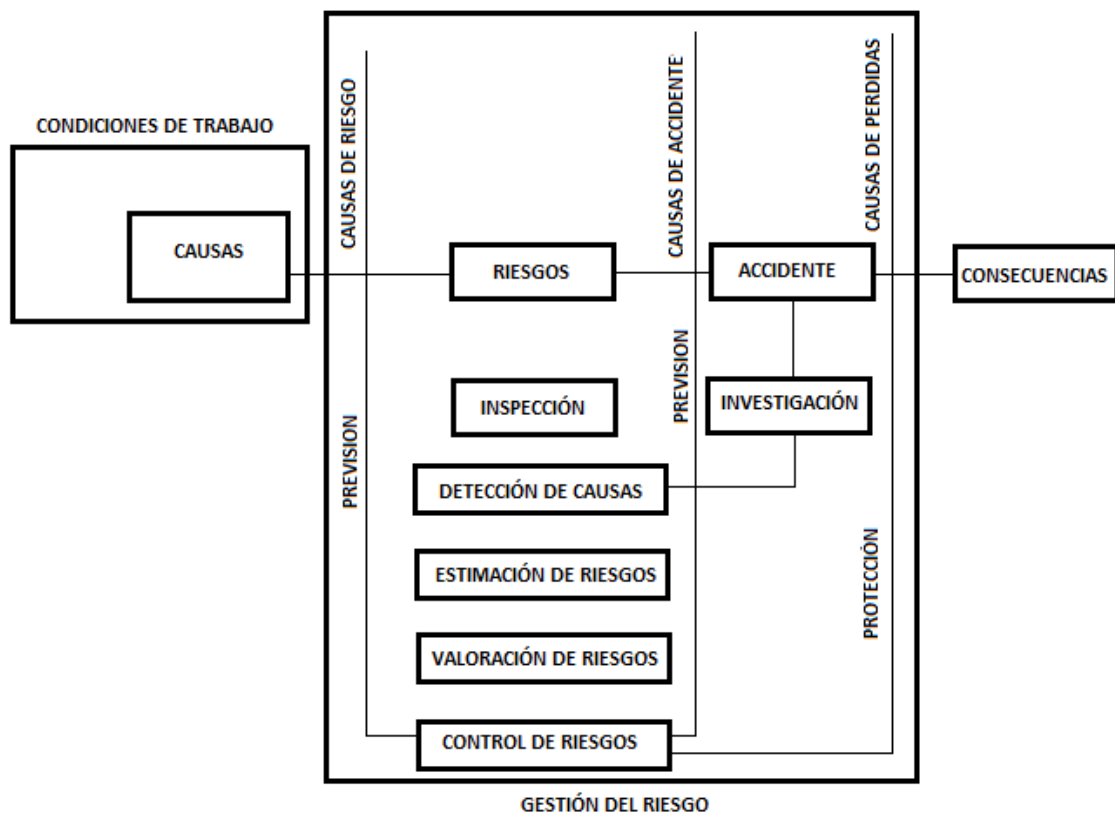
CONDICIONES DE TRABAJO

CAUSAS

CAUSAS DE RIESGO

CAUSAS DE ACCIDENTE

CAUSAS DE PERDIDAS

RIESGOS

ACCIDENTE

CONSECUENCIAS

PREVISION

INVESTIGACIÓN

INSPECCIÓN

PREVISION

DETECCIÓN DE CAUSAS

ESTIMACIÓN DE RIESGOS

PROTECCIÓN

VALORACIÓN DE RIESGOS

CONTROL DE RIESGOS

GESTIÓN DEL RIESGO